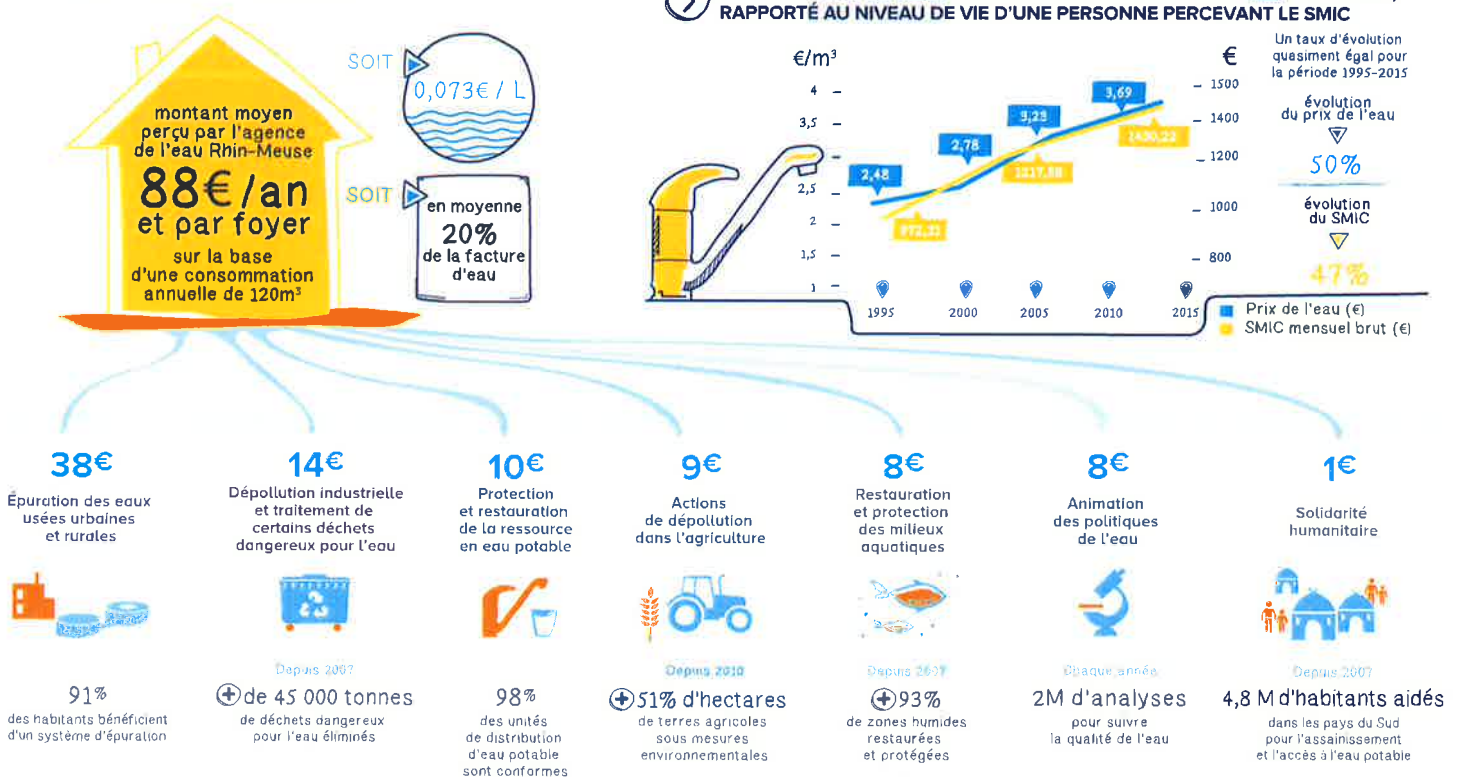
RAPPORTÉ AU NIVEAU DE VIE D'UNE PERSONNE PERCEVANT LE SMIC

montant moyen perçu par l'agence de l'eau Rhin-Meuse
88€/an et par foyer
sur la base d'une consommation annuelle de 120m³

SOIT 0,073€ / L

SOIT en moyenne 20% de la facture d'eau

€/m³
4
3,5
3
2,5
2
1,5
1

€
1500
1400
1200
1000
800

2,48
2,78
3,23
3,69
972,33
1217,88
1430,22

1995 2000 2005 2010 2015

Prix de l'eau (€)
SMIC mensuel brut (€)

Un taux d'évolution quasiment égal pour la période 1995-2015
évolution du prix de l'eau
50%
évolution du SMIC
47%

38€
Épuration des eaux usées urbaines et rurales
91%
des habitants bénéficient d'un système d'épuration

14€
Dépollution industrielle et traitement de certains déchets dangereux pour l'eau
Depuis 2007
+ de 45 000 tonnes
de déchets dangereux pour l'eau éliminés

10€
Protection et restauration de la ressource en eau potable
98%
des unités de distribution d'eau potable sont conformes

9€
Actions de dépollution dans l'agriculture
Depuis 2010
+ 51% d'hectares
de terres agricoles sous mesures environnementales

8€
Restauration et protection des milieux aquatiques
Depuis 2007
+ 93%
de zones humides restaurées et protégées

8€
Animation des politiques de l'eau
Chaque année
2M d'analyses
pour suivre la qualité de l'eau

1€
Solidarité humanitaire
Depuis 2007
4,8 M d'habitants aidés
dans les pays du Sud pour l'assainissement et l'accès à l'eau potable